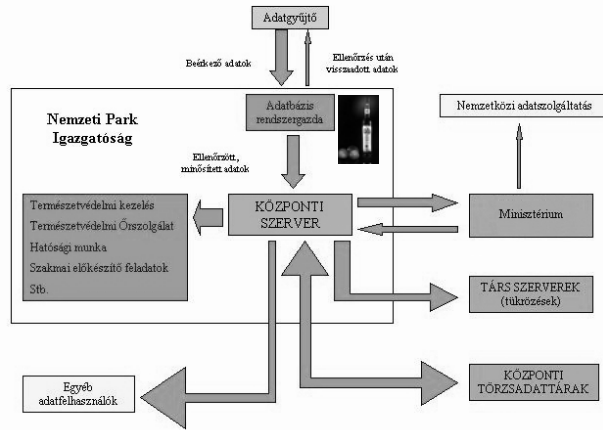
Adatgyűjtő

Beérkező adatok

Ellenőrzés után visszaadott adatok

Nemzeti Park Igazgatóság

Adatbázis rendszergazda

Nemzetközi adatszolgáltatás

Ellenőrzött, minősített adatok

Természetvédelmi kezelés
Természetvédelmi Őrszolgálat
Hatósági munka
Szakmai előkészítő feladatok
Stb.

KÖZPONTI SZERVER

Minisztérium

TÁRS SZERVEREK (tükrözések)

Egyéb adatfelhasználók

KÖZPONTI TÖRZSADATTÁRAK